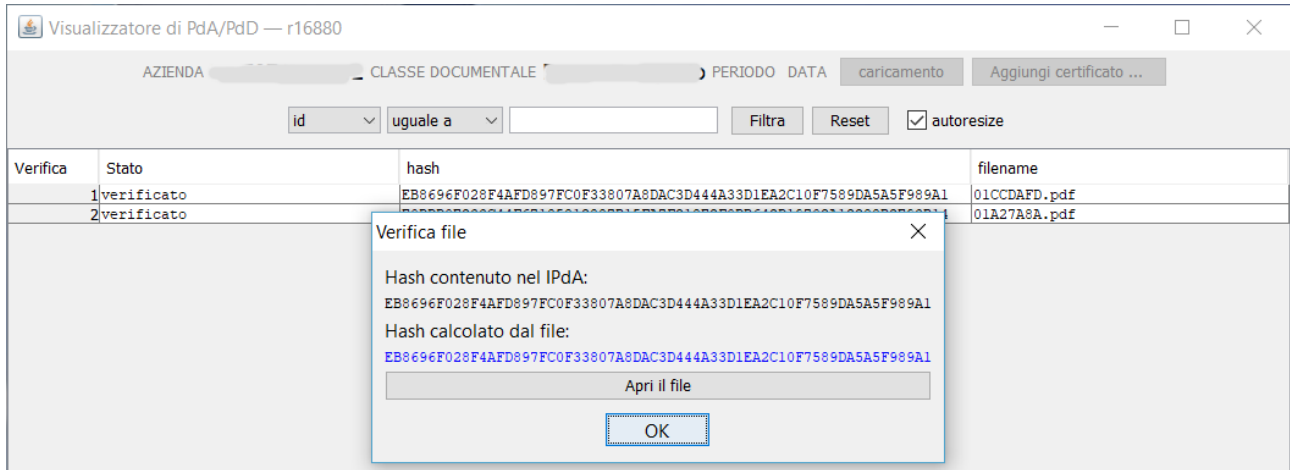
Visualizzatore di PdA/PdD — r16880

AZIENDA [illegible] CLASSE DOCUMENTALE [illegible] PERIODO DATA caricamento Aggiungi certificato ...

id uguale a Filtra Reset autoresize

| Verifica | Stato | hash | filename |
|---|---|---|---|
| 1 | verificato | EB8696F028F4AFD897FC0F33807A8DAC3D444A33D1EA2C10F7589DA5A5F989A1 | 01CCDAFD.pdf |
| 2 | verificato | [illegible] | 01A27A8A.pdf |

Verifica file

Hash contenuto nel IPdA:
EB8696F028F4AFD897FC0F33807A8DAC3D444A33D1EA2C10F7589DA5A5F989A1
Hash calcolato dal file:
EB8696F028F4AFD897FC0F33807A8DAC3D444A33D1EA2C10F7589DA5A5F989A1

Apri il file

OK